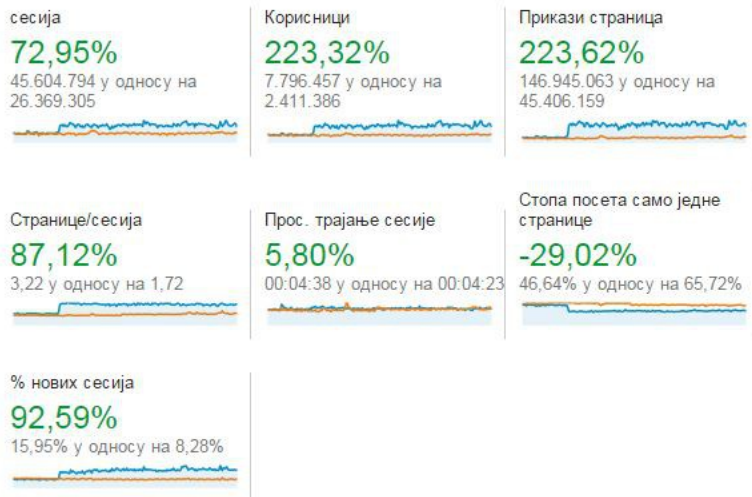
сесија
72,95%
45.604.794 у односу на 26.369.305

Корисници
223,32%
7.796.457 у односу на 2.411.386

Прикази страница
223,62%
146.945.063 у односу на 45.406.159

Странице/сесија
87,12%
3,22 у односу на 1,72

Прос. трајање сесије
5,80%
00:04:38 у односу на 00:04:23

Стопа посета само једне странице
-29,02%
46,64% у односу на 65,72%

% нових сесија
92,59%
15,95% у односу на 8,28%